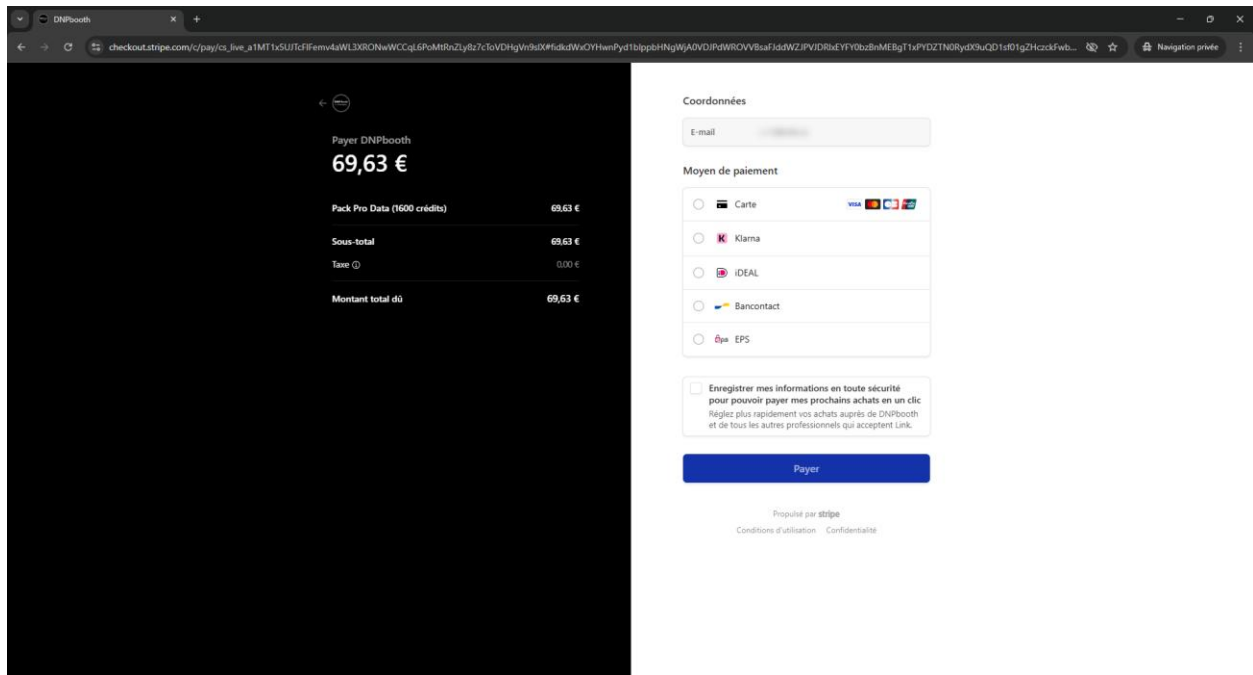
DNPbooth

checkout.stripe.com/c/pay/cs_live_a1MT1x5UJTcFIFemv4aWL3XRONwWCCqL6PoMtRnZLy8z7cToVDHgVn9sIX#fidkdWxOYHwnPyd1blppbHNgWjA0VDJPdWROVVBsaFJddWZJPVJDRlxEYFY0bzBnMEBgT1xPYDZTN0RydX9uQD1sf01gZHczckFwb...

Navigation privée

Payer DNPbooth
69,63 €

| | |
|---|---|
| Pack Pro Data (1600 crédits) | 69,63 € |
| Sous-total | 69,63 € |
| Taxe ⓘ | 0,00 € |
| Montant total dû | 69,63 € |

Coordonnées

E-mail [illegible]

Moyen de paiement

Carte

VISA

Klarna

iDEAL

Bancontact

EPS

Enregistrer mes informations en toute sécurité pour pouvoir payer mes prochains achats en un clic
Réglez plus rapidement vos achats auprès de DNPbooth et de tous les autres professionnels qui acceptent Link.

Payer

Propulsé par stripe

Conditions d'utilisation Confidentialité